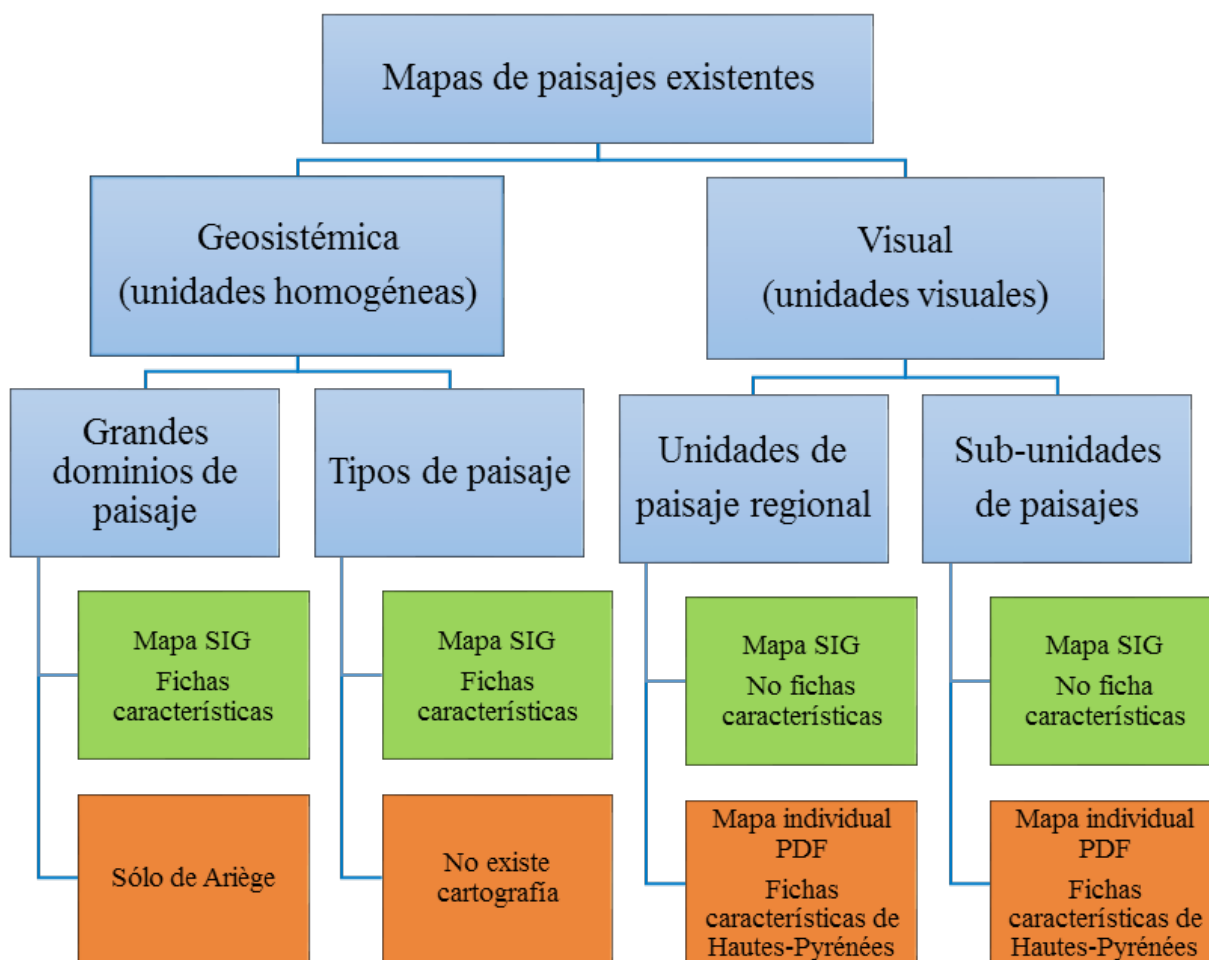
Mapas de paisajes existentes

Geosistémica
(unidades homogéneas)

Visual
(unidades visuales)

Grandes dominios de paisaje

Tipos de paisaje

Unidades de paisaje regional

Sub-unidades de paisajes

Mapa SIG
Fichas características

Mapa SIG
Fichas características

Mapa SIG
No fichas características

Mapa SIG
No ficha características

Sólo de Ariège

No existe cartografía

Mapa individual PDF
Fichas características de Hautes-Pyrénées

Mapa individual PDF
Fichas características de Hautes-Pyrénées